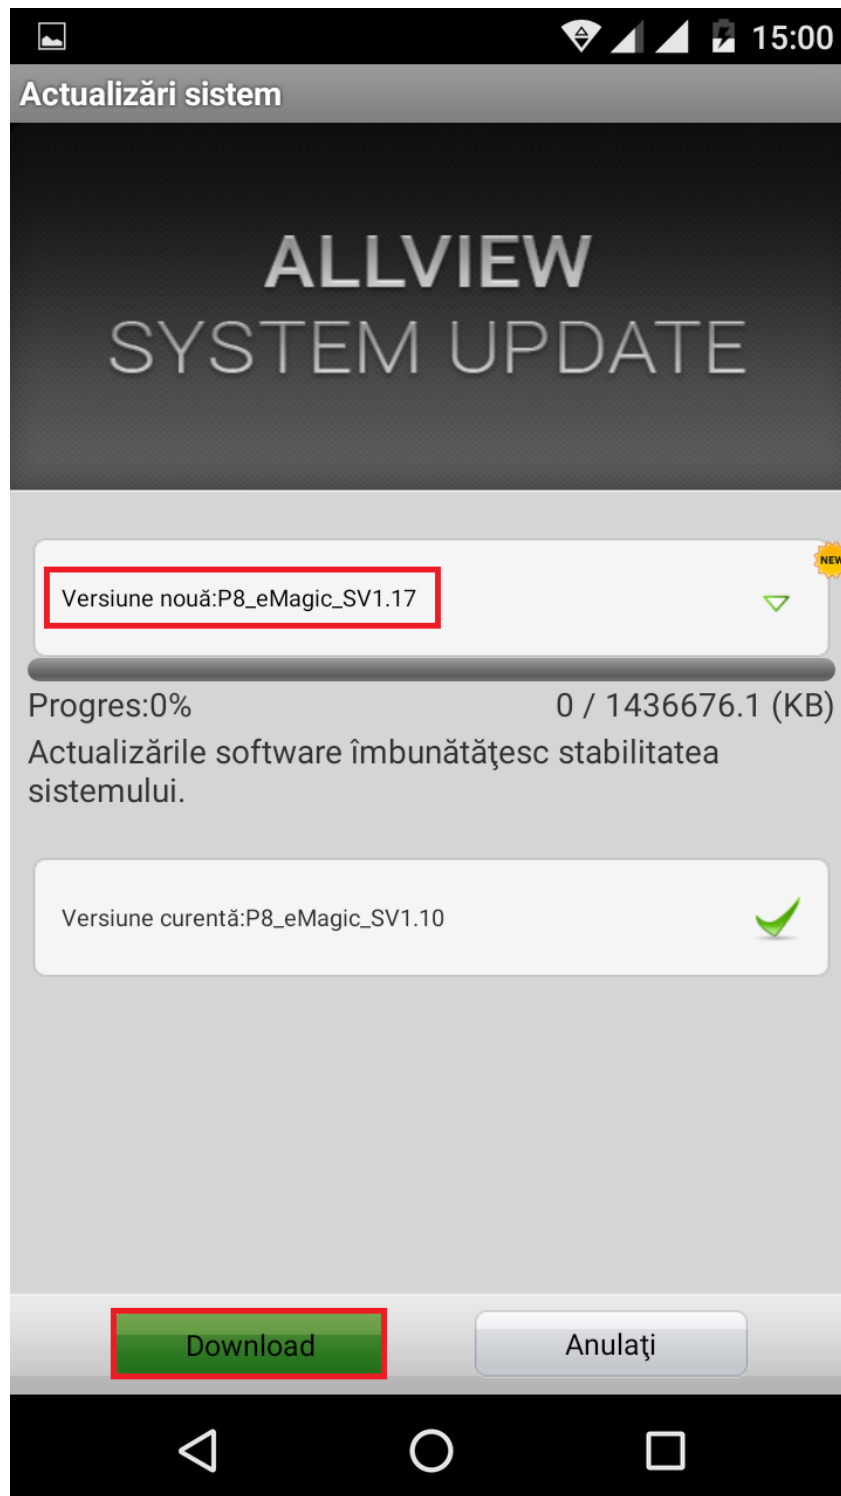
15:00

Actualizări sistem

ALLVIEW
SYSTEM UPDATE

Versiune nouă:P8_eMagic_SV1.17

NEW

Progres:0%

0 / 1436676.1 (KB)

Actualizările software îmbunătăţesc stabilitatea sistemului.

Versiune curentă:P8_eMagic_SV1.10

Download

Anulaţi